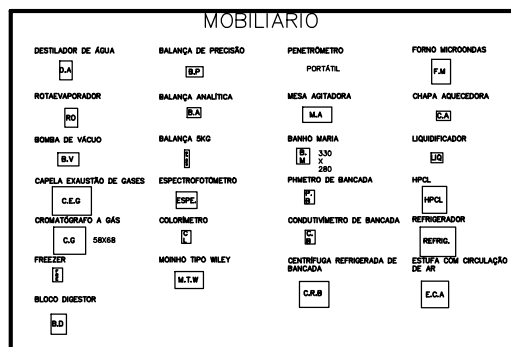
MOBILIARIO

DESTILADOR DE ÁGUA
D.A

ROTAEVAPORADOR
RO

BOMBA DE VÁCUO
B.V

CAPELA EXAUSTÃO DE GASES
C.E.G

CROMATÓGRAFO A GÁS
C.G 58X68

FREEZER
F

BLOCO DIGESTOR
B.D

BALANÇA DE PRECISÃO
B.P

BALANÇA ANALÍTICA
B.A

BALANÇA 5KG
B

ESPECTROFOTOMETRO
ESPE.

COLORÍMETRO
C.L

MOINHO TIPO WILEY
M.T.W

PENETRÔMETRO
PORTÁTIL

MESA AGITADORA
M.A

BANHO MARIA
B.M 330 X 280

PHMETRO DE BANCADA
P.B

CONDUTIVÍMETRO DE BANCADA
C.B

CENTRÍFUGA REFRIGERADA DE BANCADA
C.R.B

FORNO MICROONDAS
F.M

CHAPA AQUECEDORA
C.A

LIQUIDIFICADOR
LIQ

HPCL
HPCL

REFRIGERADOR
REFRIG.

ESTUFA COM CIRCULAÇÃO DE AR
E.C.A